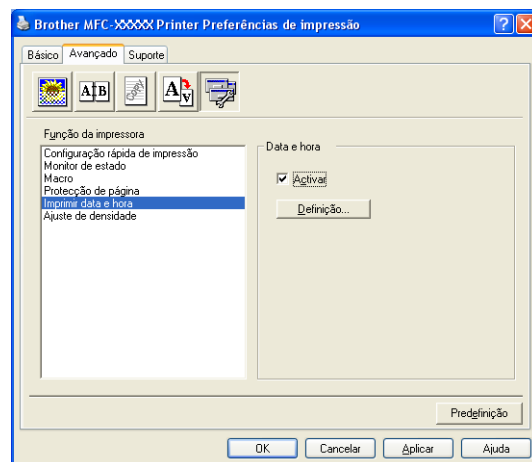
Brother MFC-XXXXX Printer Preferências de impressão

Básico | Avançado | Suporte

Função da impressora
Configuração rápida de impressão
Monitor de estado
Macro
Protecção de página
Imprimir data e hora
Ajuste de densidade

Data e hora
Activar
Definição...

Predefinição

OK | Cancelar | Aplicar | Ajuda